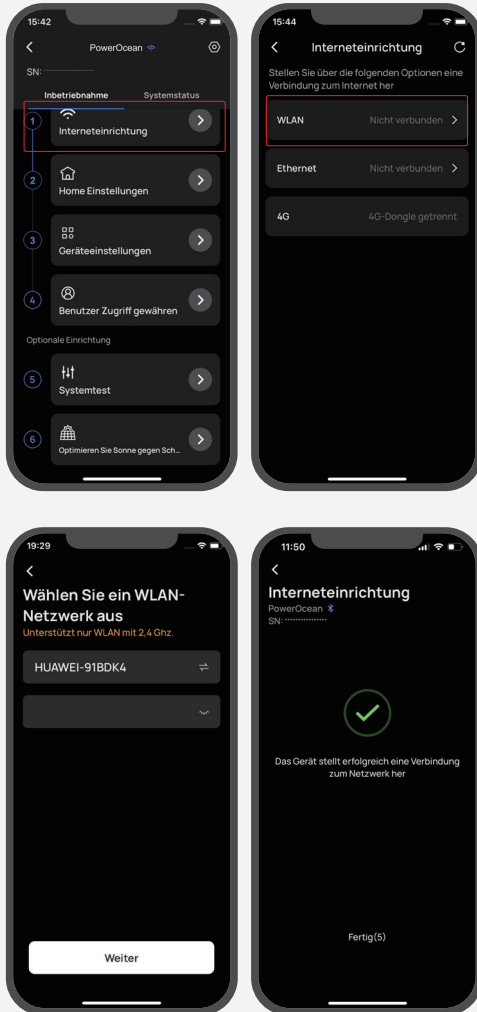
15:42

PowerOcean

SN: ————

Inbetriebnahme

Systemstatus

1 Interneteinrichtung

2 Home Einstellungen

3 Geräteeinstellungen

4 Benutzer Zugriff gewähren

Optionale Einrichtung

5 Systemtest

6 Optimieren Sie Sonne gegen Sch...

15:44

Interneteinrichtung

Stellen Sie über die folgenden Optionen eine Verbindung zum Internet her

WLAN Nicht verbunden

Ethernet Nicht verbunden

4G 4G-Dongle getrennt

19:29

Wählen Sie ein WLAN-Netzwerk aus

Unterstützt nur WLAN mit 2,4 Ghz.

HUAWEI-91BDK4

Weiter

11:50

Interneteinrichtung

PowerOcean

SN: ***************

Das Gerät stellt erfolgreich eine Verbindung zum Netzwerk her

Fertig(5)